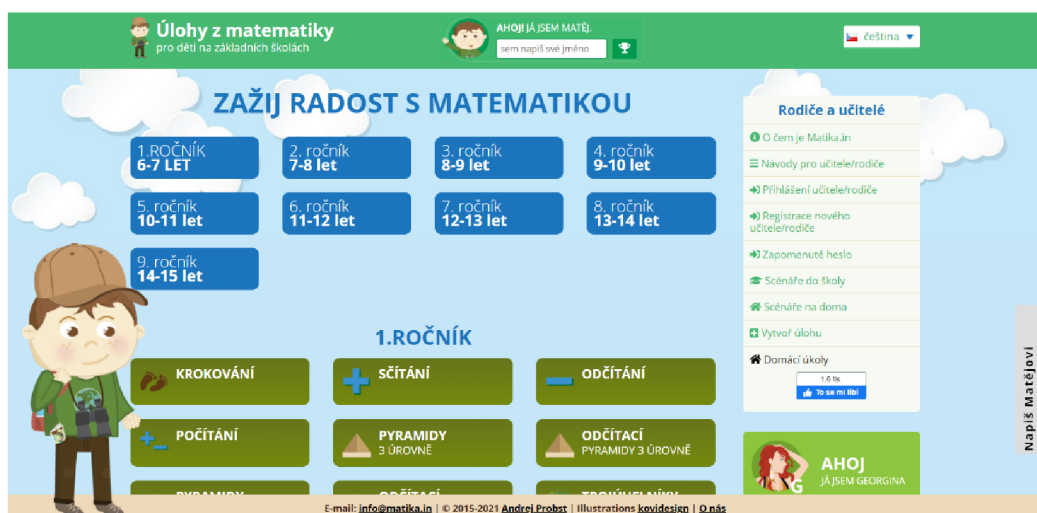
Úlohy z matematiky
pro děti na základních školách

AHOJ! JÁ JSEM MATĚJ.
sem napiš své jméno

čeština

ZAŽIJ RADOST S MATEMATIKOU

1.ROČNÍK 6-7 LET
2. ročník 7-8 let
3. ročník 8-9 let
4. ročník 9-10 let
5. ročník 10-11 let
6. ročník 11-12 let
7. ročník 12-13 let
8. ročník 13-14 let
9. ročník 14-15 let

1.ROČNÍK

KROKOVÁNÍ
SČÍTÁNÍ
ODČÍTÁNÍ
POČÍTÁNÍ
PYRAMIDY 3 ÚROVNĚ
ODČÍTACÍ PYRAMIDY 3 ÚROVNĚ
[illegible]
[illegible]
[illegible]

Rodiče a učitelé
O čem je Matika.in
Návody pro učitele/rodiče
Přihlášení učitele/rodiče
Registrace nového učitele/rodiče
Zapomenuté heslo
Scénáře do školy
Scénáře na doma
Vytvoř úlohu
Domácí úkoly
1,6 tis.
To se mi líbí

AHOJ
JÁ JSEM GEORGINA

Napiš Matějovi

E-mail: info@matika.in | © 2015-2021 Andrej Probst | Illustrations kovidesign | O nás